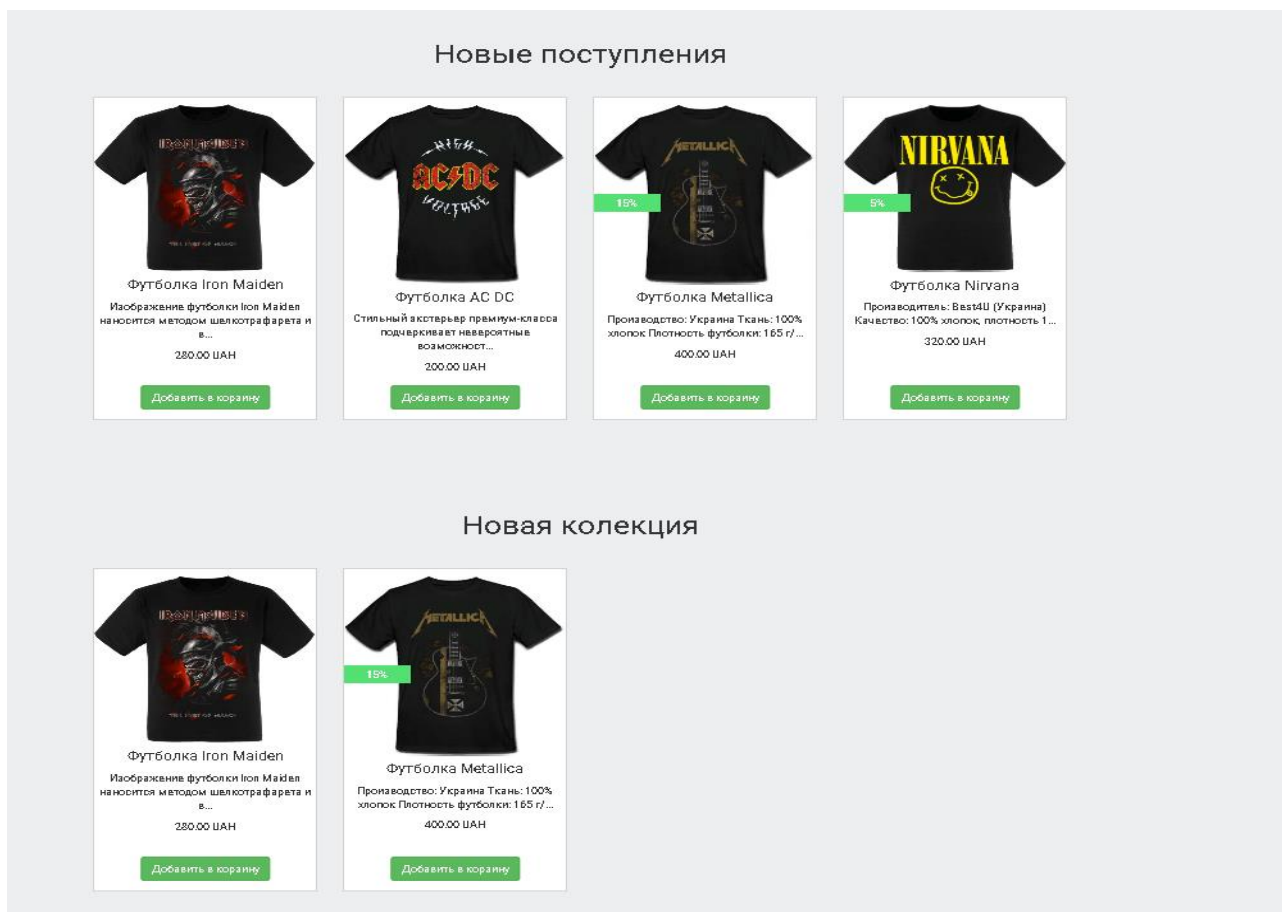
Новые поступления

IRON MAIDEN

Футболка Iron Maiden

Изображение футболки Iron Maiden наносится методом шелкотрафарета и в...

280.00 UAH

Добавить в корзину

HIGH AC/DC VOLTAGE

Футболка AC DC

Стильный экстерьер премиум-класса подчеркивает невероятные возможност...

200.00 UAH

Добавить в корзину

15%

METALLICA

Футболка Metallica

Производство: Украина Ткань: 100% хлопок Плотность футболки: 165 г/...

400.00 UAH

Добавить в корзину

5%

NIRVANA

Футболка Nirvana

Производитель: Best4U (Украина) Качество: 100% хлопок, плотность 1...

320.00 UAH

Добавить в корзину

Новая колекция

IRON MAIDEN

Футболка Iron Maiden

Изображение футболки Iron Maiden наносится методом шелкотрафарета и в...

280.00 UAH

Добавить в корзину

15%

METALLICA

Футболка Metallica

Производство: Украина Ткань: 100% хлопок Плотность футболки: 165 г/...

400.00 UAH

Добавить в корзину